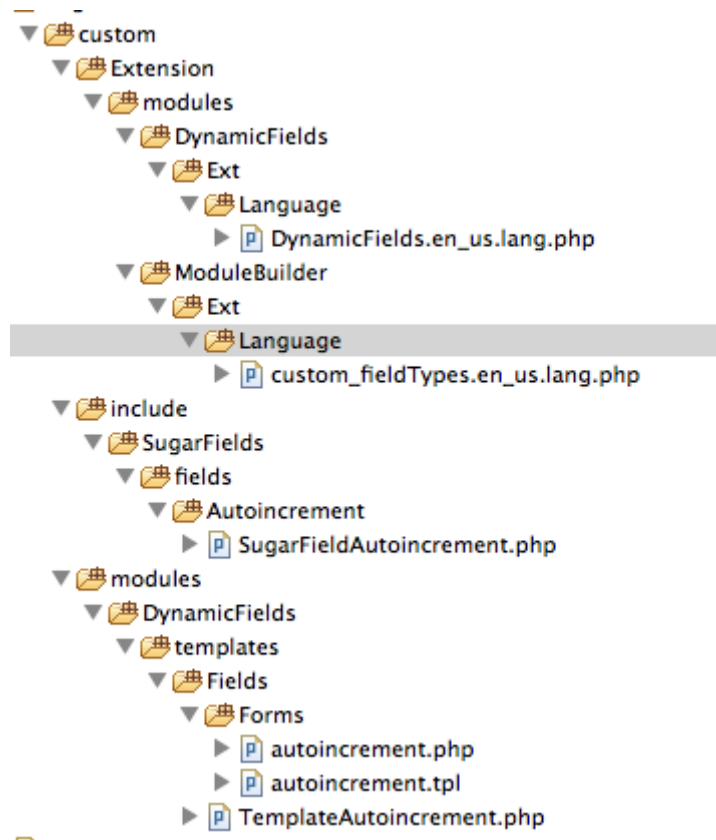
custom
Extension
modules
DynamicFields
Ext
Language
P DynamicFields.en_us.lang.php
ModuleBuilder
Ext
Language
P custom_fieldTypes.en_us.lang.php
include
SugarFields
fields
Autoincrement
P SugarFieldAutoincrement.php
modules
DynamicFields
templates
Fields
Forms
P autoincrement.php
P autoincrement.tpl
P TemplateAutoincrement.php